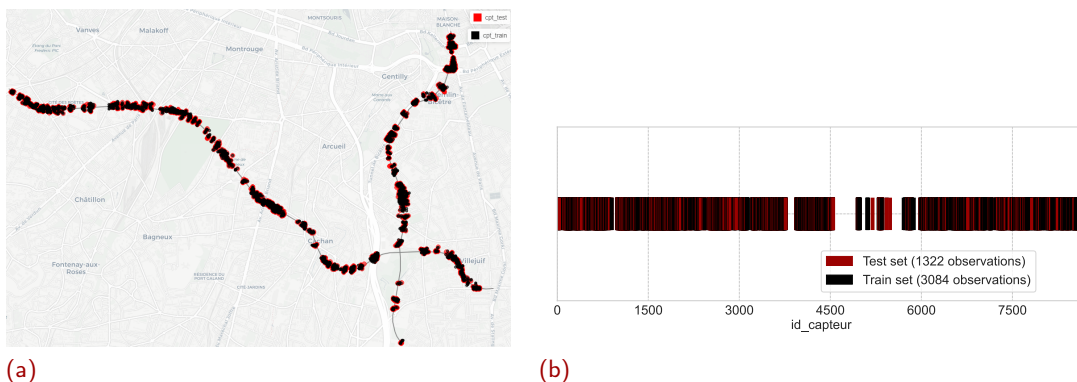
Vanves
Malakoff
MONTSOURIS
MAISON-BLANCHE
cpt_test
cpt_train
Montrouge
Gentilly
Arcueil
Châtillon
Bagneux
Fontenay-aux-Roses
Cachan
Villejuif
(a)

Test set (1322 observations)
Train set (3084 observations)
0
1500
3000
4500
6000
7500
id_capteur
(b)